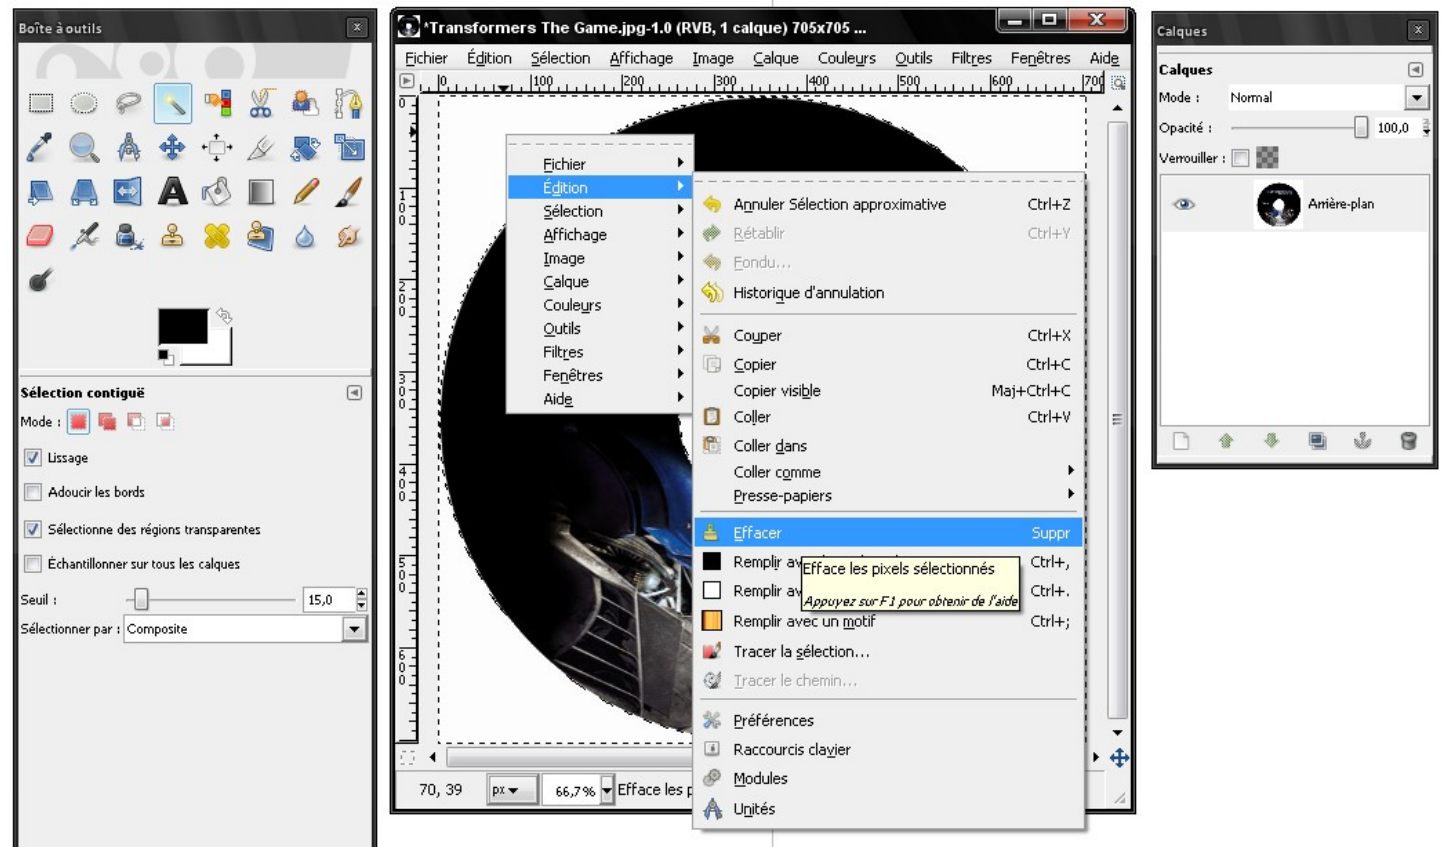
Boîte à outils

Sélection contiguë

Mode :

Lissage

Adoucir les bords

Sélectionne des régions transparentes

Échantillonner sur tous les calques

Seuil : 15,0

Sélectionner par : Composite

*Transformers The Game.jpg-1.0 (RVB, 1 calque) 705x705 ...

Fichier Édition Sélection Affichage Image Calque Couleurs Outils Filtres Fenêtres Aide

0 100 200 300 400 500 600 700

Fichier
Édition
Sélection
Affichage
Image
Calque
Couleurs
Outils
Filtres
Fenêtres
Aide

Annuler Sélection approximative Ctrl+Z
Rétablir Ctrl+Y
Fondu...
Historique d'annulation
Couper Ctrl+X
Copier Ctrl+C
Copier visible Maj+Ctrl+C
Coller Ctrl+V
Coller dans
Coller comme
Presse-papiers
Effacer Suppr
Remplir av Ctrl+,
Remplir av Ctrl+.
Remplir avec un motif Ctrl+;
Tracer la sélection...
Tracer le chemin...
Préférences
Raccourcis clavier
Modules
Unités

Efface les pixels sélectionnés
Appuyez sur F1 pour obtenir de l'aide

70, 39 px 66,7% Efface les p

Calques

Calques
Mode : Normal
Opacité : 100,0
Verrouiller :
Arrière-plan